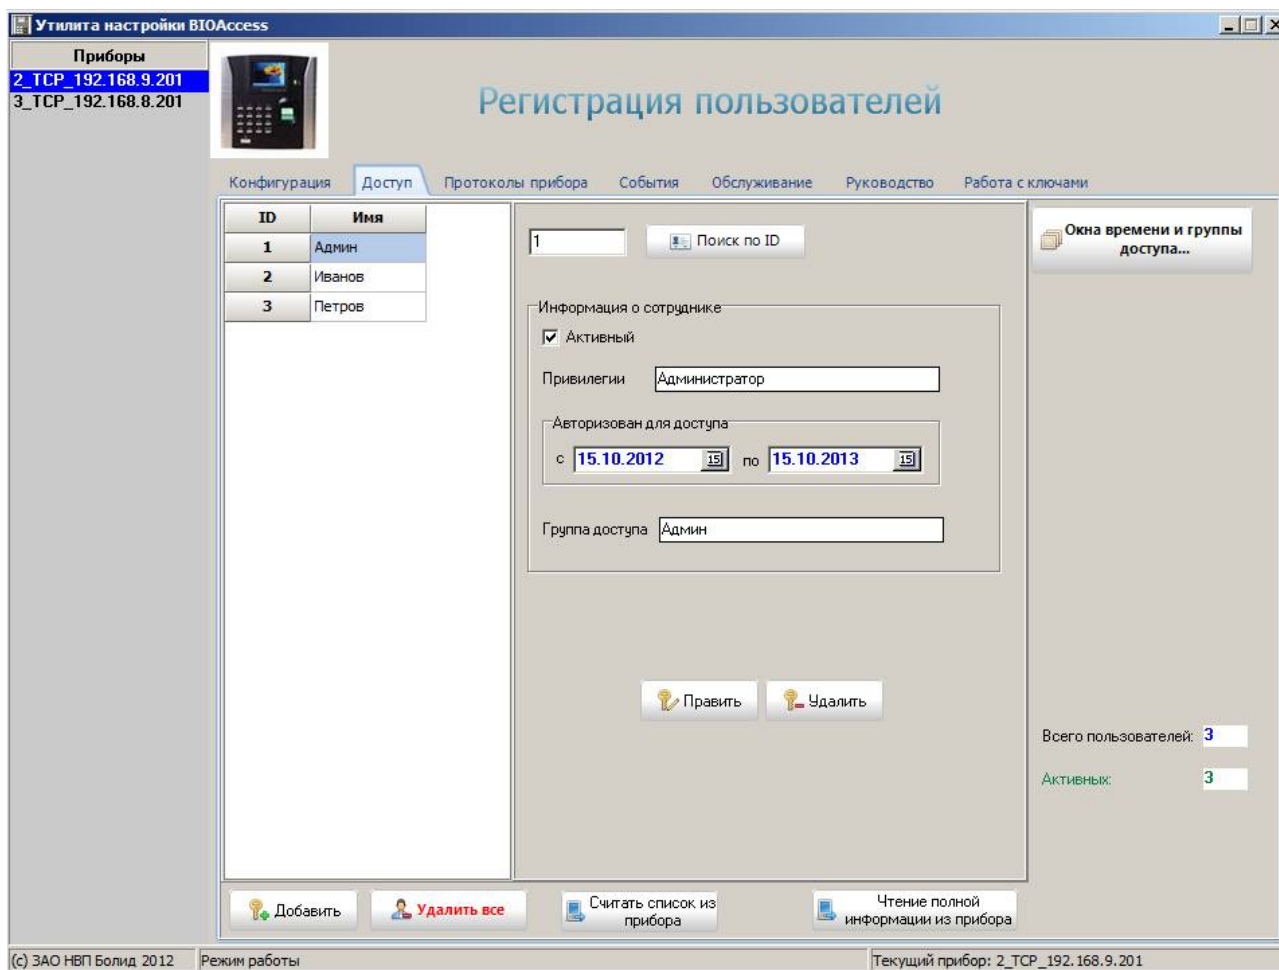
Утилита настройки BIOAccess

Приборы
2_TCP_192.168.9.201
3_TCP_192.168.8.201

Регистрация пользователей

Конфигурация Доступ Протоколы прибора События Обслуживание Руководство Работа с ключами

| ID | Имя |
|---|---|
| 1 | Админ |
| 2 | Иванов |
| 3 | Петров |

1
Поиск по ID

Окна времени и группы доступа...

Информация о сотруднике
Активный
Привилегии Администратор
Авторизован для доступа
с 15.10.2012 15 по 15.10.2013 15
Группа доступа Админ

Править Удалить

Всего пользователей: 3
Активных: 3

Добавить Удалить все Считать список из прибора Чтение полной информации из прибора

(c) ЗАО НВП Болид 2012 Режим работы Текущий прибор: 2_TCP_192.168.9.201